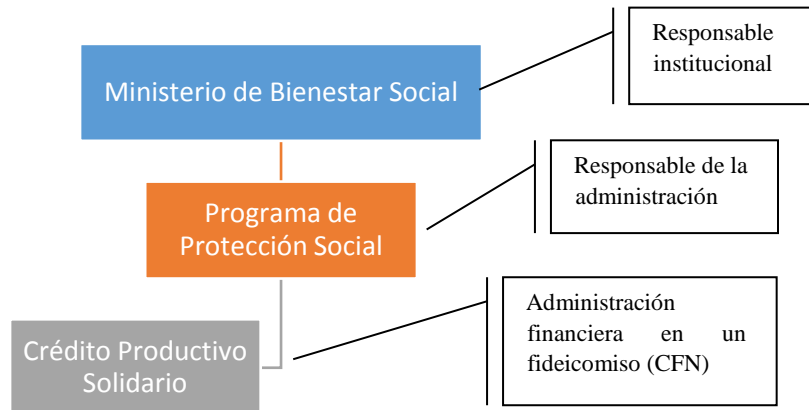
Ministerio de Bienestar Social

Responsable institucional

Programa de Protección Social

Responsable de la administración

Crédito Productivo Solidario

Administración financiera en un fideicomiso (CFN)